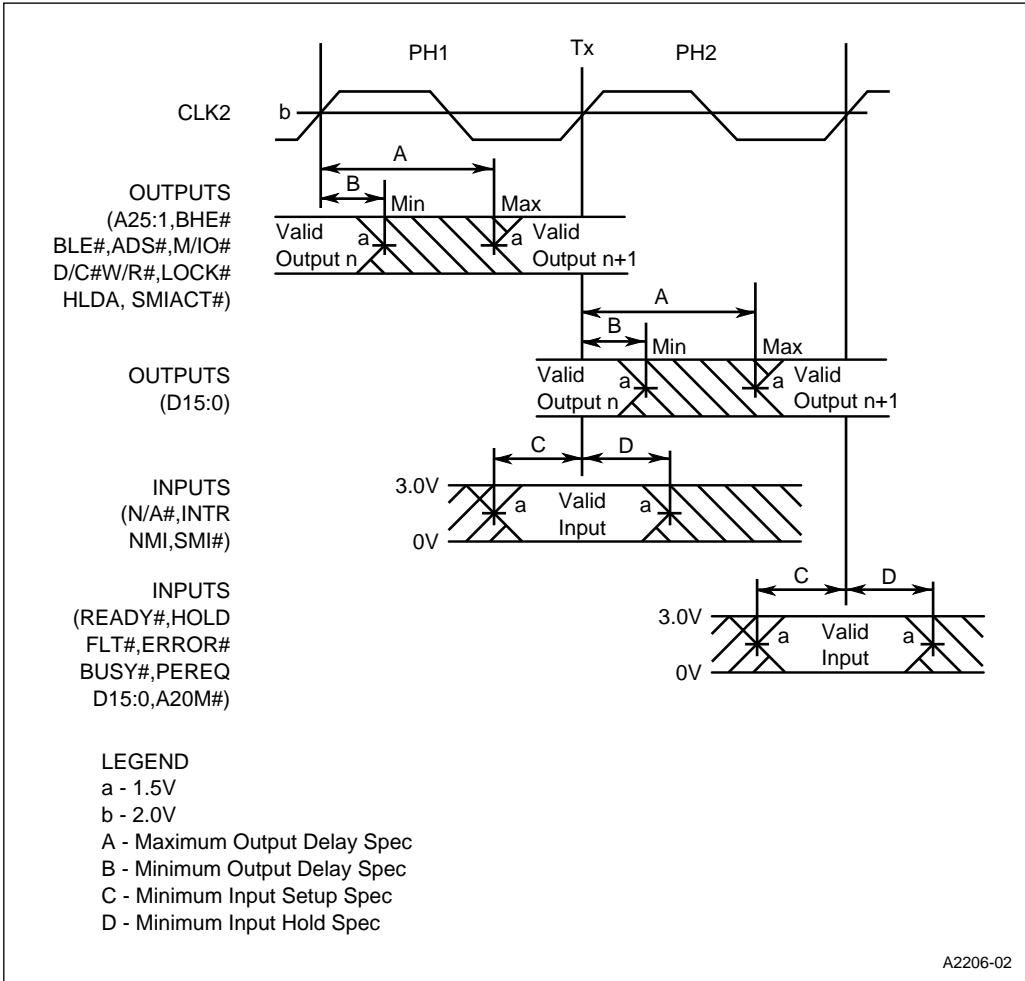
PH1
Tx
PH2

CLK2
b

A
B
Min
Max

OUTPUTS
(A25:1,BHE#
BLE#,ADS#,M/IO#
D/C#W/R#,LOCK#
HLDA, SMIACT#)

Valid
Output n
a
a
Valid
Output n+1

A
B
Min
Max

OUTPUTS
(D15:0)

Valid
Output n
a
a
Valid
Output n+1

C
D

INPUTS
(N/A#,INTR
NMI,SMI#)

3.0V
a
Valid
Input
a
0V

INPUTS
(READY#,HOLD
FLT#,ERROR#
BUSY#,PEREQ
D15:0,A20M#)

C
D
3.0V
a
Valid
Input
a
0V

LEGEND
a - 1.5V
b - 2.0V
A - Maximum Output Delay Spec
B - Minimum Output Delay Spec
C - Minimum Input Setup Spec
D - Minimum Input Hold Spec

A2206-02